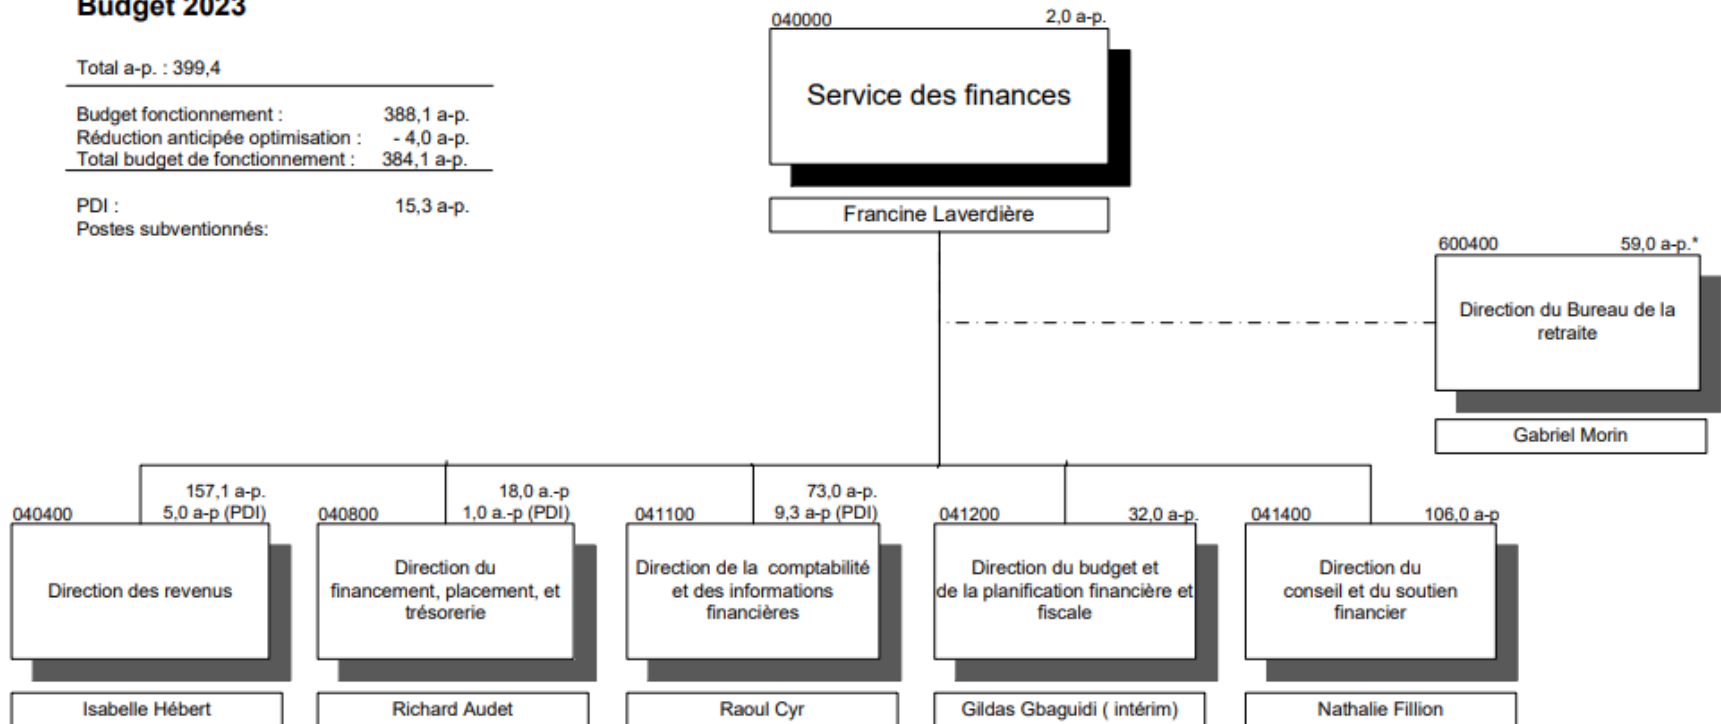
Budget 2023

Total a-p. : 399,4

Budget fonctionnement : 388,1 a-p.
Réduction anticipée optimisation : - 4,0 a-p.
Total budget de fonctionnement : 384,1 a-p.

PDI : 15,3 a-p.
Postes subventionnés:

040000 2,0 a-p.
Service des finances
Francine Laverdière

600400 59,0 a-p.*
Direction du Bureau de la retraite
Gabriel Morin

040400 157,1 a-p. 5,0 a-p (PDI)
Direction des revenus
Isabelle Hébert

040800 18,0 a.-p 1,0 a.-p (PDI)
Direction du financement, placement, et trésorerie
Richard Audet

041100 73,0 a-p. 9,3 a-p (PDI)
Direction de la comptabilité et des informations financières
Raoul Cyr

041200 32,0 a-p.
Direction du budget et de la planification financière et fiscale
Gildas Gbaguidi ( intérim)

041400 106,0 a-p
Direction du conseil et du soutien financier
Nathalie Fillion